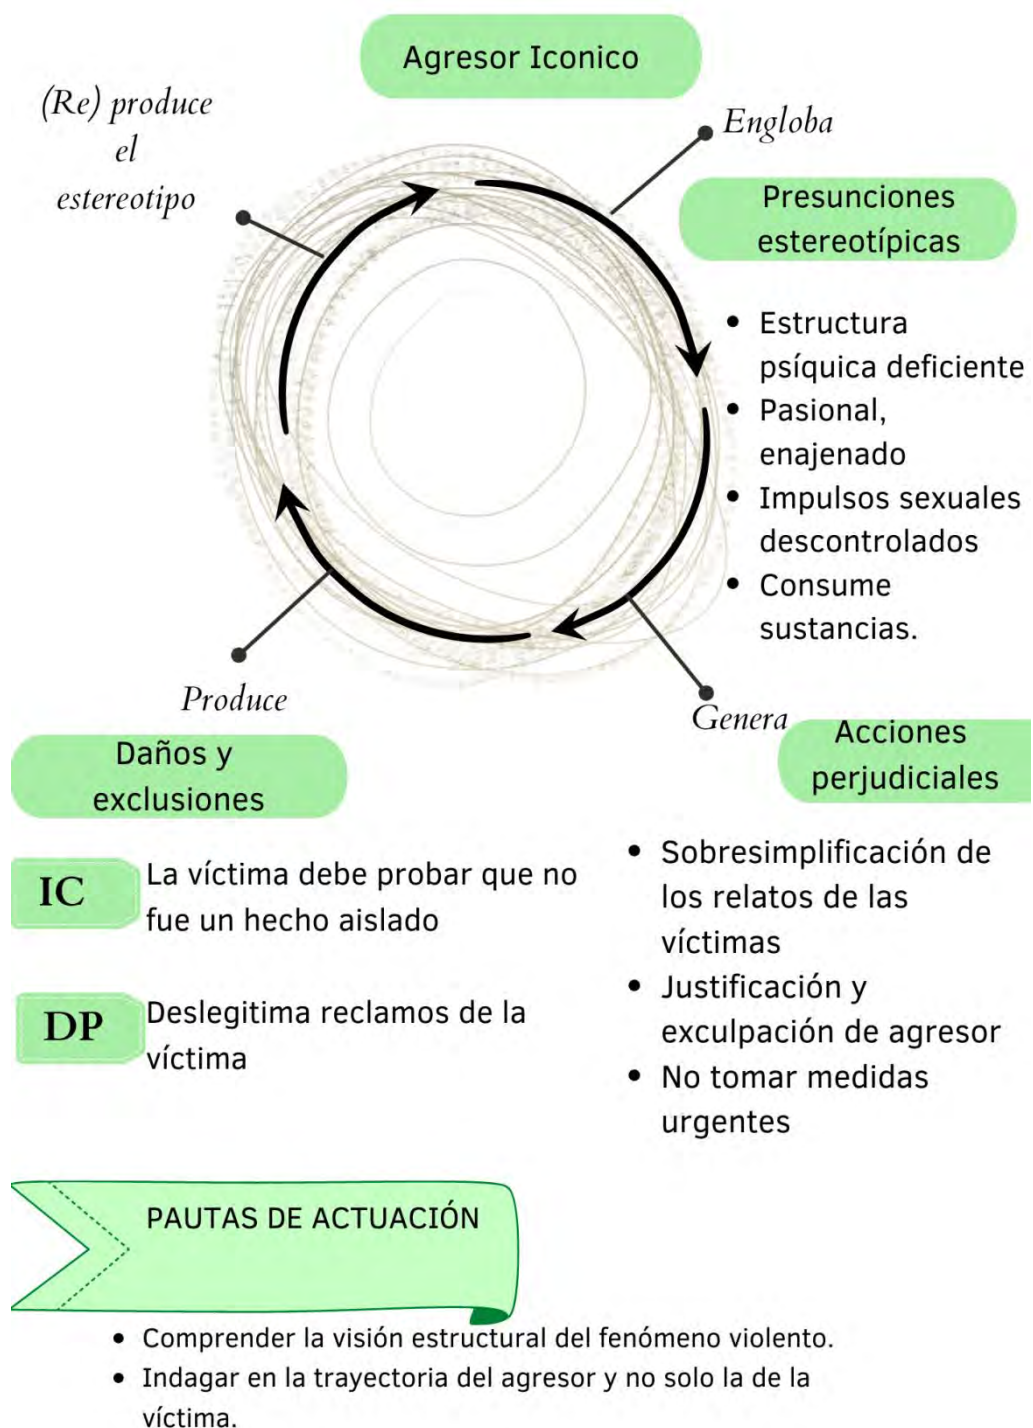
Agresor Iconico

(Re) produce el estereotipo

Engloba

Presunciones estereotípicas

- Estructura psíquica deficiente
- Pasional, enajenado
- Impulsos sexuales descontrolados
- Consume sustancias.

Produce

Genera

Daños y exclusiones

Acciones perjudiciales

IC La víctima debe probar que no fue un hecho aislado

DP Deslegitima reclamos de la víctima

- Sobresimplificación de los relatos de las víctimas
- Justificación y exculpación de agresor
- No tomar medidas urgentes

PAUTAS DE ACTUACIÓN

- Comprender la visión estructural del fenómeno violento.
- Indagar en la trayectoria del agresor y no solo la de la víctima.